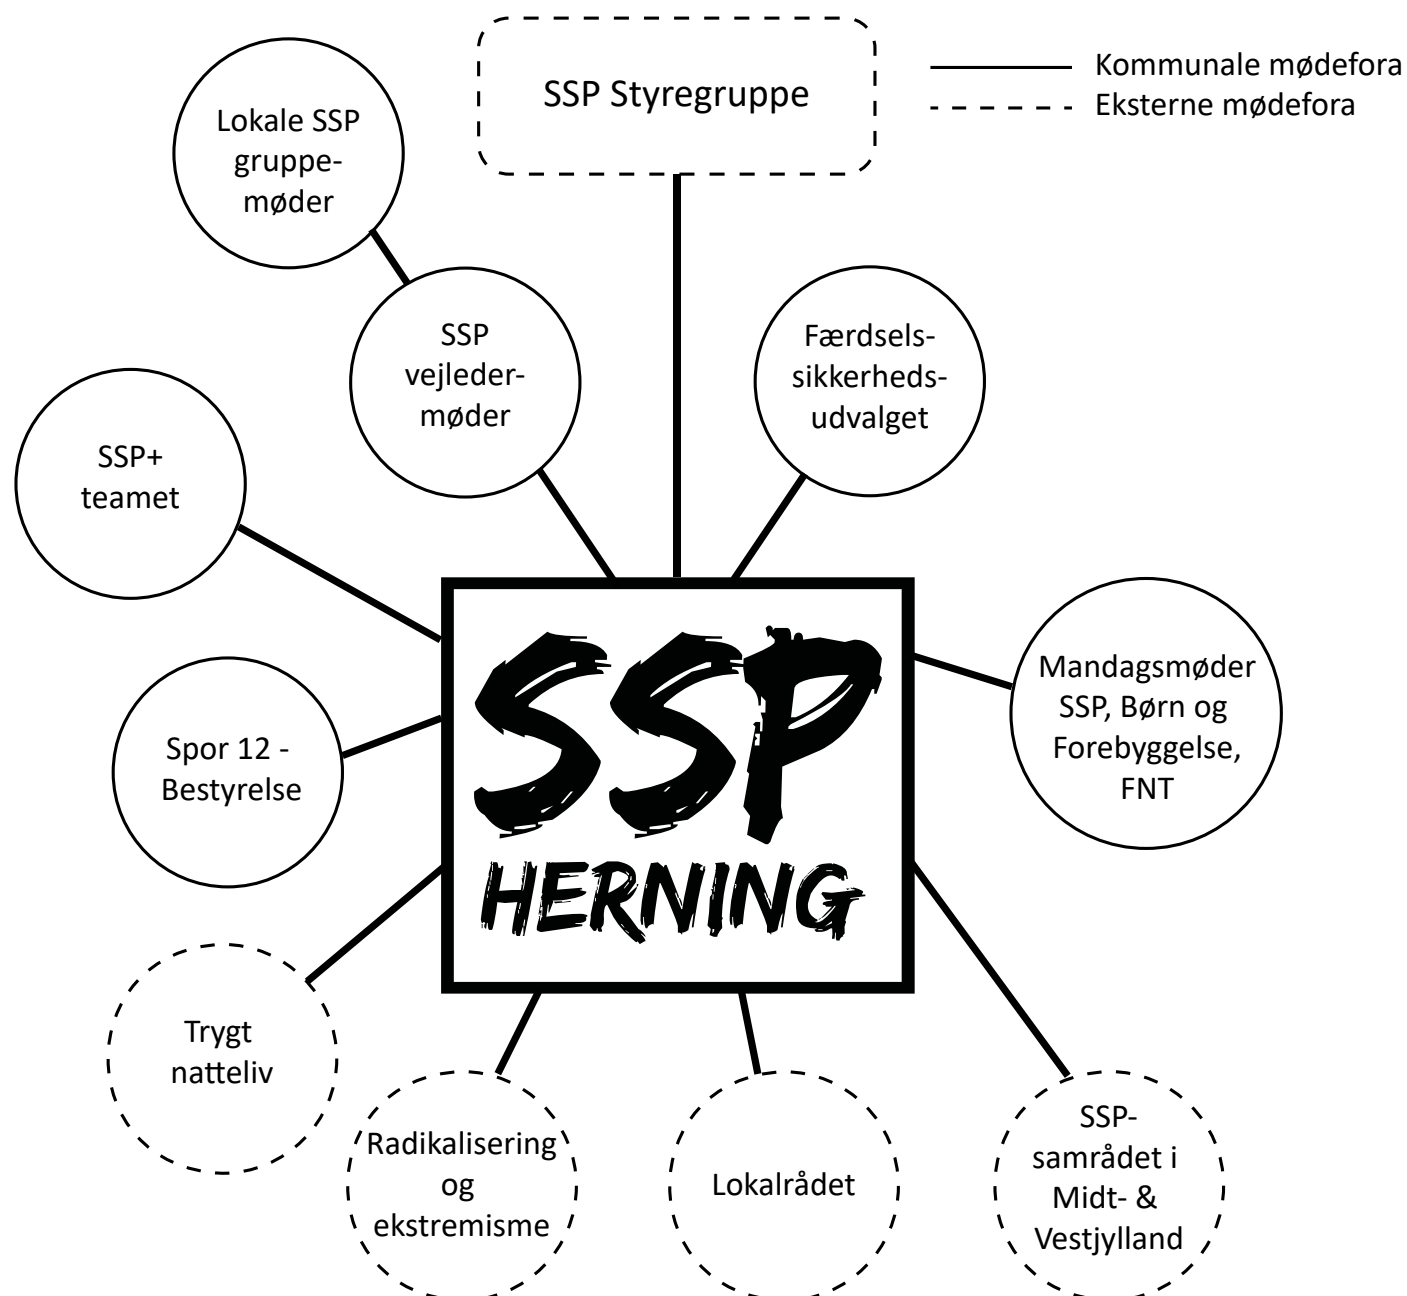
SSP Styregruppe

Kommunale mødefora
Eksterne mødefora

Lokale SSP gruppemøder

SSP vejledermøder

Færdselssikkerhedsudvalget

SSP+ teamet

Mandagsmøder SSP, Børn og Forebyggelse, FNT

Spor 12 - Bestyrelse

SSP HERNING

Trygt natteliv

Radikalisering og ekstremisme

Lokalrådet

SSP-samrådet i Midt- & Vestjylland